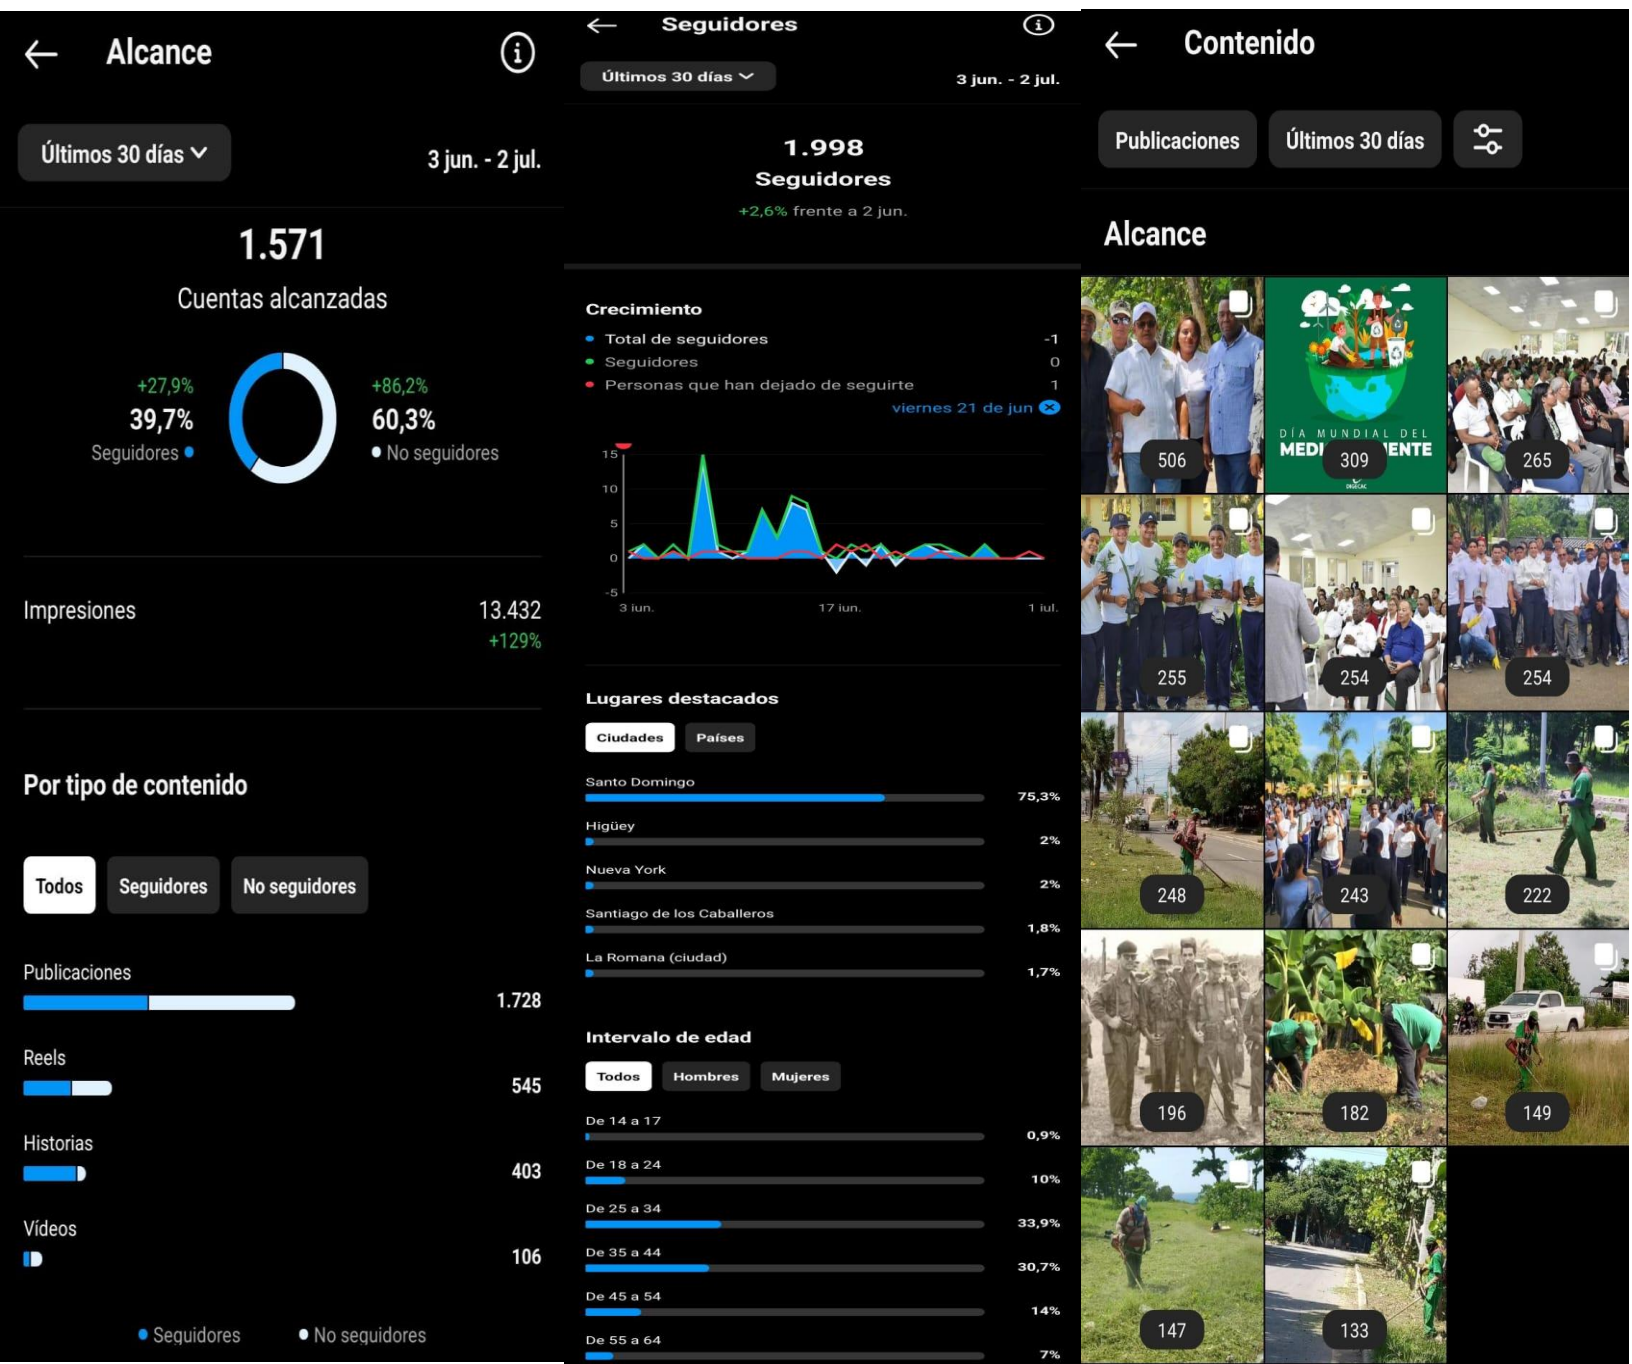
Alcance

Últimos 30 días
3 jun. - 2 jul.

1.571
Cuentas alcanzadas

+27,9%
39,7%
Seguidores

+86,2%
60,3%
No seguidores

Impresiones
13.432
+129%

Por tipo de contenido

Todos
Seguidores
No seguidores

Publicaciones
1.728

Reels
545

Historias
403

Vídeos
106

Seguidores
No seguidores

Seguidores

Últimos 30 días
3 jun. - 2 jul.

1.998
Seguidores
+2,6% frente a 2 jun.

Crecimiento
Total de seguidores -1
Seguidores 0
Personas que han dejado de seguirte 1
viernes 21 de jun

15
10
5
0
-5
3 jun.
17 jun.
1 jul.

Lugares destacados
Ciudades
Países

Santo Domingo 75,3%
Higüey 2%
Nueva York 2%
Santiago de los Caballeros 1,8%
La Romana (ciudad) 1,7%

Intervalo de edad
Todos
Hombres
Mujeres

De 14 a 17 0,9%
De 18 a 24 10%
De 25 a 34 33,9%
De 35 a 44 30,7%
De 45 a 54 14%
De 55 a 64 7%

Contenido

Publicaciones
Últimos 30 días

Alcance

506
DÍA MUNDIAL DEL MEDI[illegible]ENTE
309
265
255
254
254
248
243
222
196
182
149
147
133